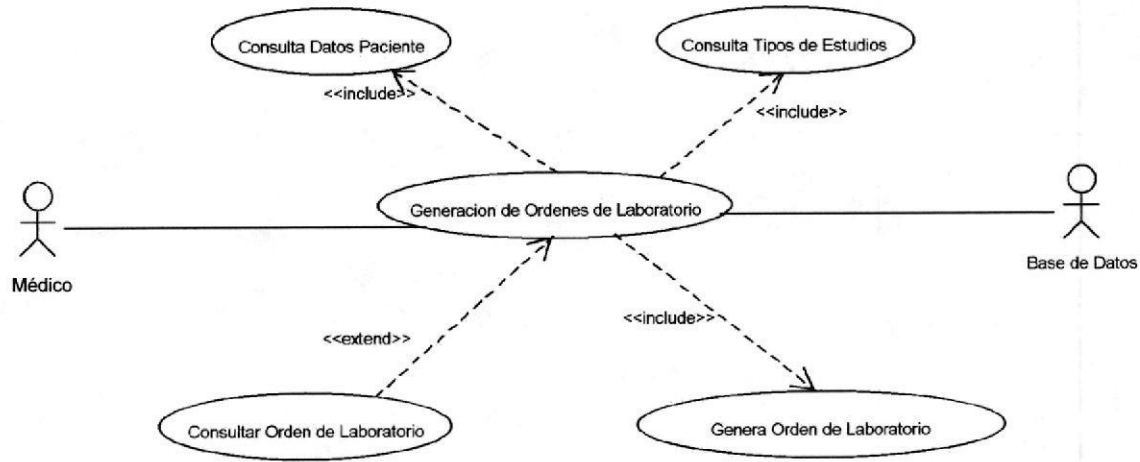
Consulta Datos Paciente

Consulta Tipos de Estudios

<<include>>

<<include>>

Médico

Generacion de Ordenes de Laboratorio

Base de Datos

<<extend>>

<<include>>

Consultar Orden de Laboratorio

Genera Orden de Laboratorio